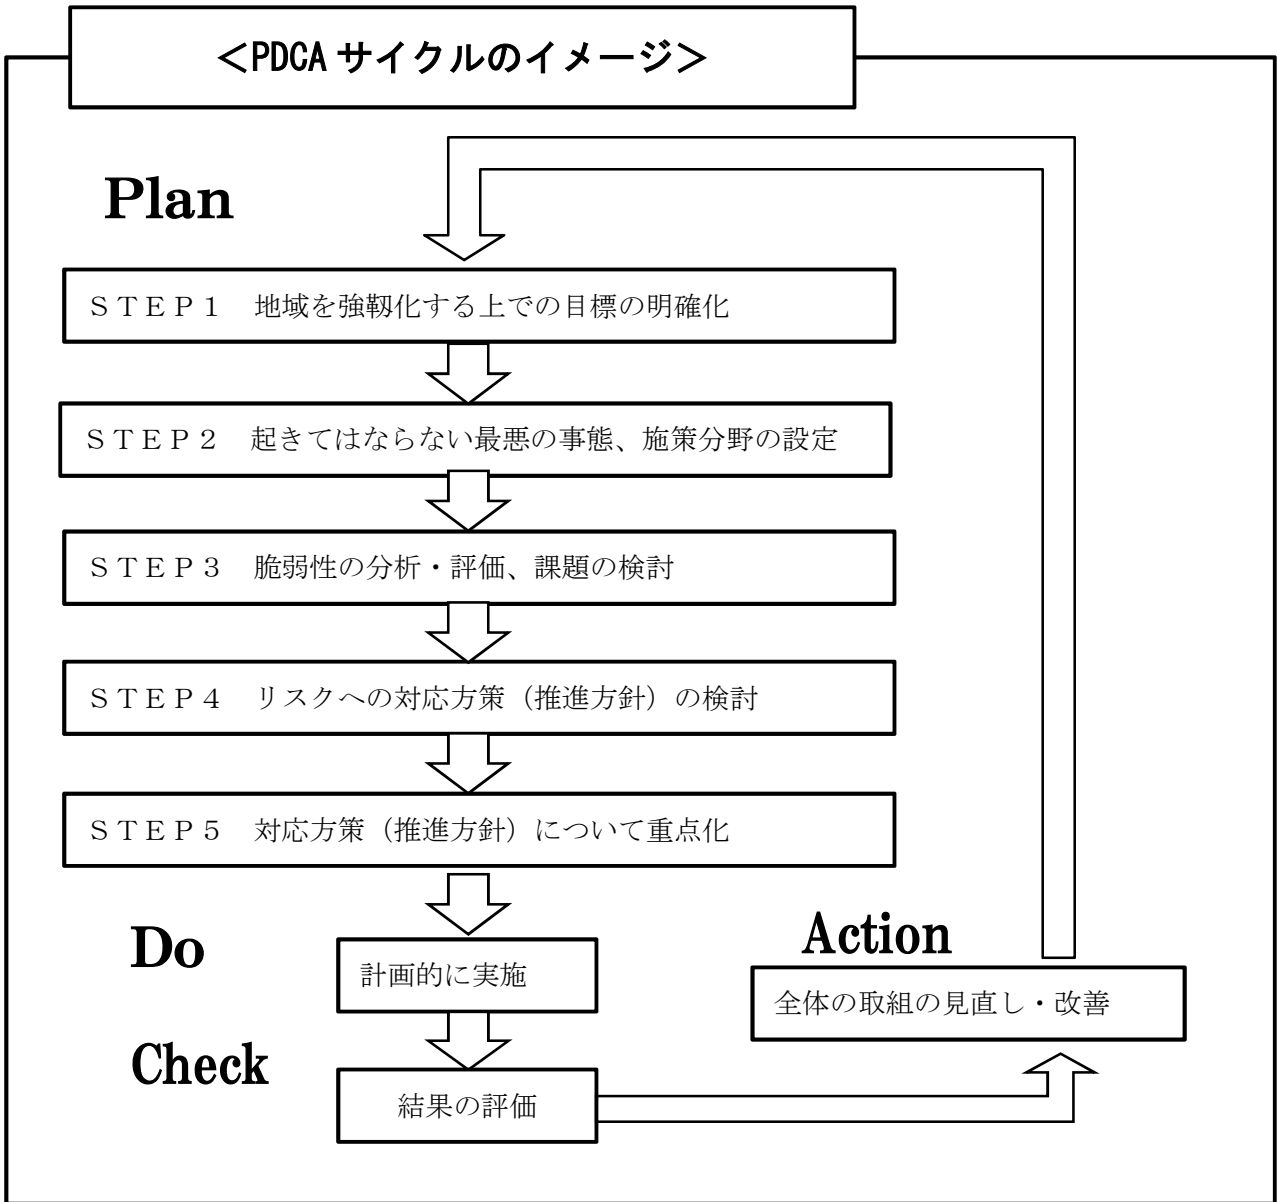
＜PDCA サイクルのイメージ＞

Plan

ＳＴＥＰ１　地域を強靱化する上での目標の明確化

ＳＴＥＰ２　起きてはならない最悪の事態、施策分野の設定

ＳＴＥＰ３　脆弱性の分析・評価、課題の検討

ＳＴＥＰ４　リスクへの対応方策（推進方針）の検討

ＳＴＥＰ５　対応方策（推進方針）について重点化

Do

計画的に実施

Check

結果の評価

Action

全体の取組の見直し・改善